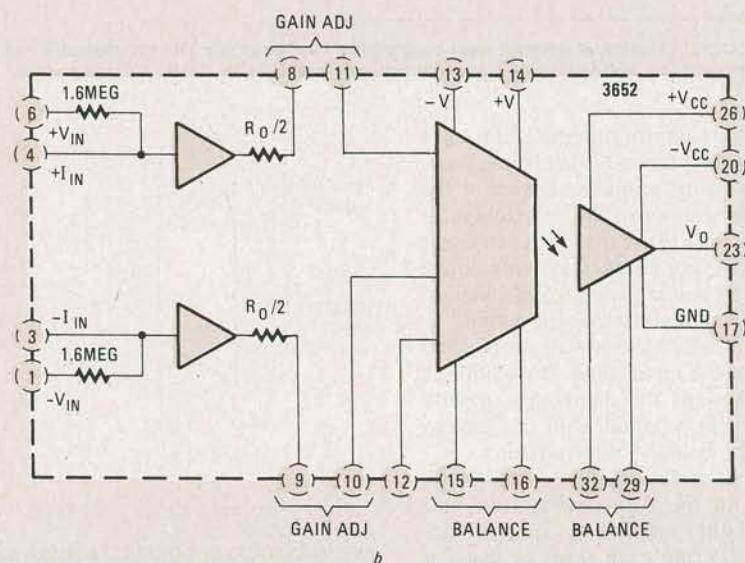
GAIN ADJ

8

11

13

14

3652

6

1.6MEG

$+V_{IN}$

4

$+I_{IN}$

$R_0/2$

$-V$

$+V$

$+V_{CC}$

26

$-V_{CC}$

20

$V_O$

23

GND

17

3

$-I_{IN}$

1.6MEG

1

$-V_{IN}$

$R_0/2$

9

10

12

15

16

32

29

GAIN ADJ

BALANCE

BALANCE

b